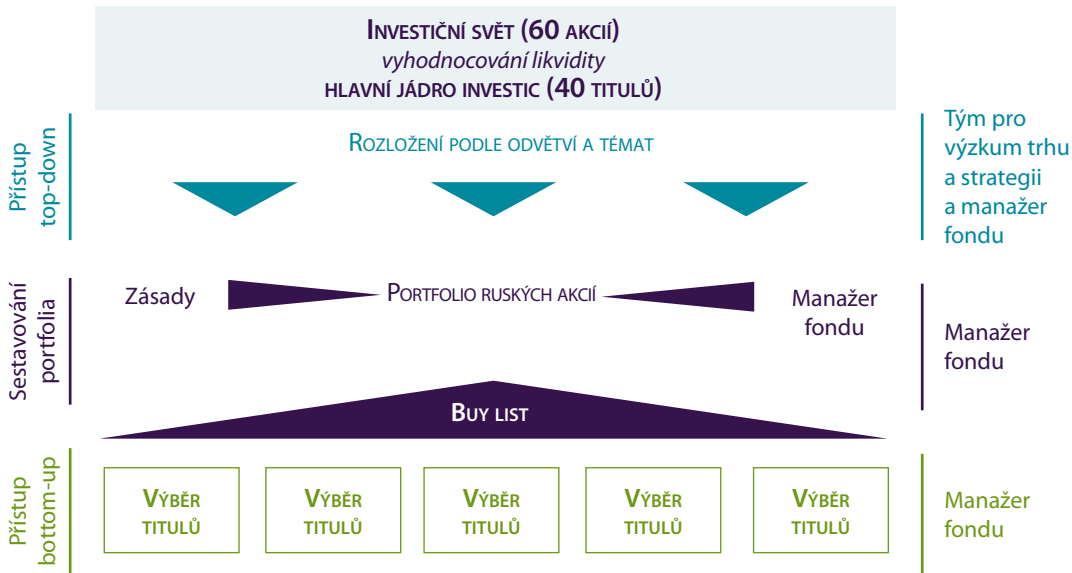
Investiční svět (60 akcií)
vyhodnocování likvidity
hlavní jádro investic (40 titulů)

Přístup top-down

Rozložení podle odvětví a témat

Tým pro výzkum trhu a strategii a manažer fondu

Sestavování portfolia

Zásady

Portfolio ruských akcií

Manažer fondu

Manažer fondu

Buy list

Přístup bottom-up

Výběr titulů

Výběr titulů

Výběr titulů

Výběr titulů

Výběr titulů

Manažer fondu